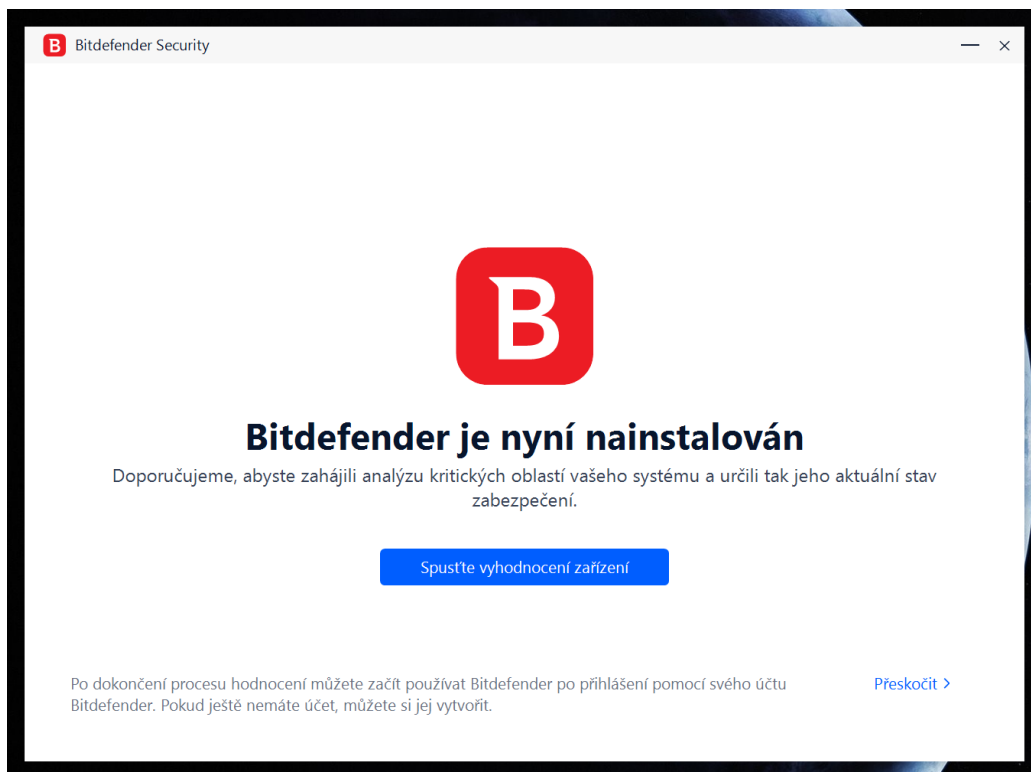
Bitdefender Security

B

Bitdefender je nyní nainstalován

Doporučujeme, abyste zahájili analýzu kritických oblastí vašeho systému a určili tak jeho aktuální stav zabezpečení.

Spusťte vyhodnocení zařízení

Po dokončení procesu hodnocení můžete začít používat Bitdefender po přihlášení pomocí svého účtu Bitdefender. Pokud ještě nemáte účet, můžete si jej vytvořit.

Přeskočit ›